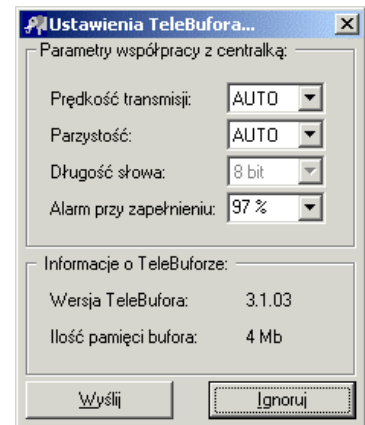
Ustawienia TeleBufora...

Parametry współpracy z centralką:

Prędkość transmisji: AUTO

Parzystość: AUTO

Długość słowa: 8 bit

Alarm przy zapełnieniu: 97 %

Informacje o TeleBuforze:

Wersja TeleBufora: 3.1.03

Ilość pamięci bufora: 4 Mb

Wyślij

Ignoruj